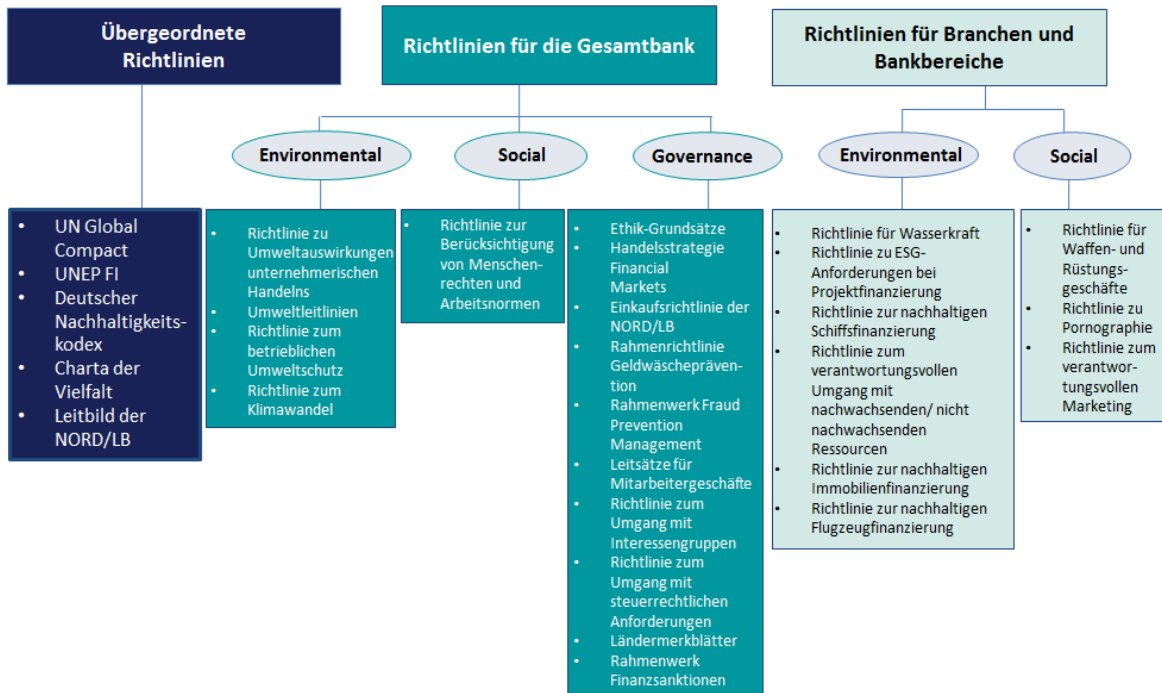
Übergeordnete Richtlinien

Richtlinien für die Gesamtbank

Richtlinien für Branchen und Bankbereiche

Environmental

Social

Governance

Environmental

Social

- UN Global Compact
- UNEP FI
- Deutscher Nachhaltigkeitskodex
- Charta der Vielfalt
- Leitbild der NORD/LB

- Richtlinie zu Umweltauswirkungen unternehmerischen Handelns
- Umweltleitlinien
- Richtlinie zum betrieblichen Umweltschutz
- Richtlinie zum Klimawandel

- Richtlinie zur Berücksichtigung von Menschenrechten und Arbeitsnormen

- Ethik-Grundsätze
- Handelsstrategie Financial Markets
- Einkaufsrichtlinie der NORD/LB
- Rahmenrichtlinie Geldwäscheprävention
- Rahmenwerk Fraud Prevention Management
- Leitsätze für Mitarbeitergeschäfte
- Richtlinie zum Umgang mit Interessengruppen
- Richtlinie zum Umgang mit steuerrechtlichen Anforderungen
- Ländermerkblätter
- Rahmenwerk Finanzsanktionen

- Richtlinie für Wasserkraft
- Richtlinie zu ESG-Anforderungen bei Projektfinanzierung
- Richtlinie zur nachhaltigen Schiffsfinanzierung
- Richtlinie zum verantwortungsvollen Umgang mit nachwachsenden/ nicht nachwachsenden Ressourcen
- Richtlinie zur nachhaltigen Immobilienfinanzierung
- Richtlinie zur nachhaltigen Flugzeugfinanzierung

- Richtlinie für Waffen- und Rüstungsgeschäfte
- Richtlinie zu Pornographie
- Richtlinie zum verantwortungsvollen Marketing